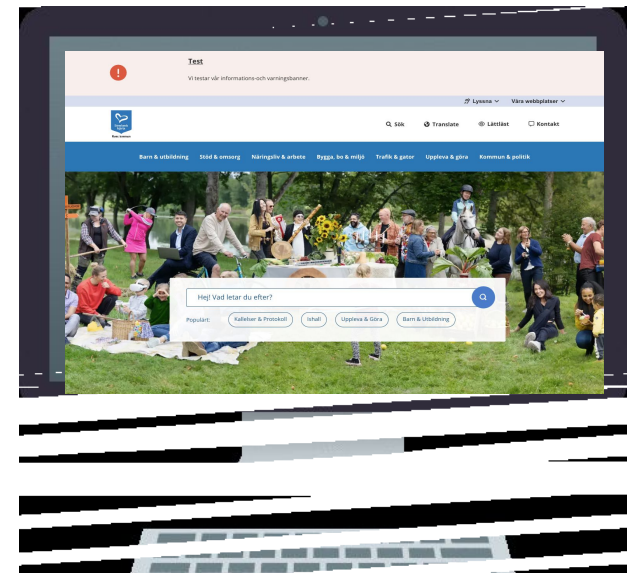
Test

Vi testar vår informations-och varningsbanner.

Lyssna Våra webbplatser

Sök Translate Lättläst Kontakt

Barn & utbildning Stöd & omsorg Näringsliv & arbete Bygga, bo & miljö Trafik & gator Uppleva & göra Kommun & politik

Hej! Vad letar du efter?

Populärt: Kallelser & Protokoll Ishall Uppleva & Göra Barn & Utbildning